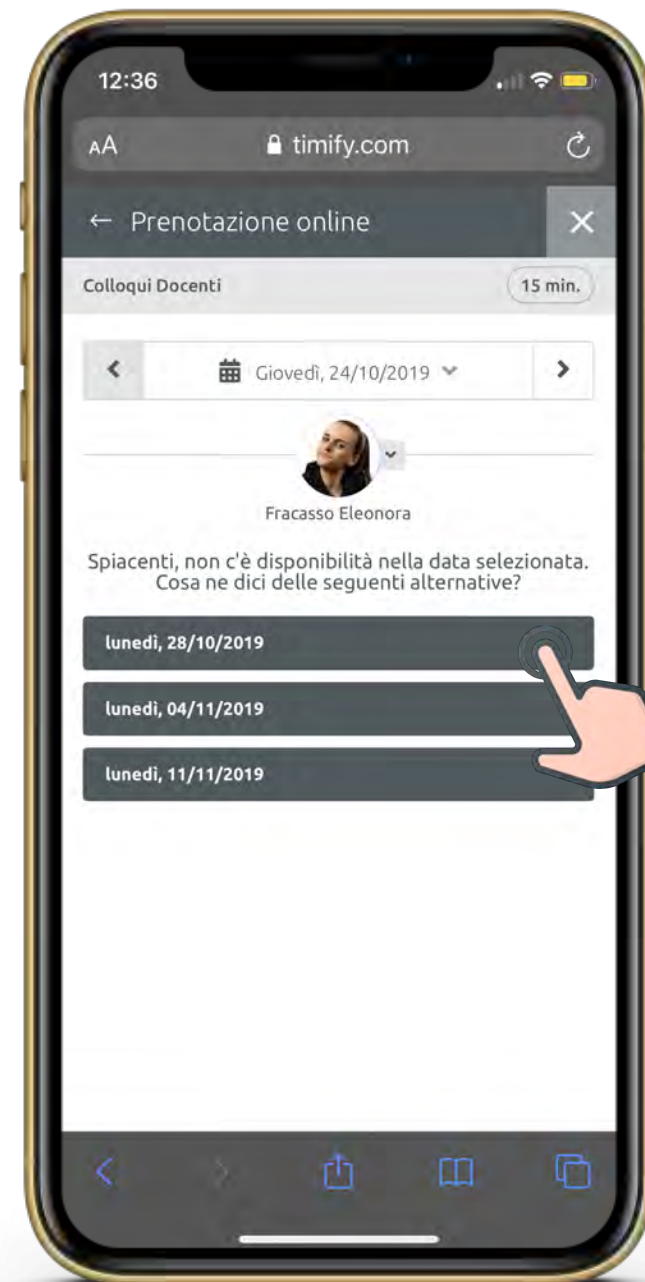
12:36

AA timify.com

← Prenotazione online

Colloqui Docenti 15 min.

Giovedì, 24/10/2019

Fracasso Eleonora

Spiacenti, non c'è disponibilità nella data selezionata. Cosa ne dici delle seguenti alternative?

lunedì, 28/10/2019

lunedì, 04/11/2019

lunedì, 11/11/2019